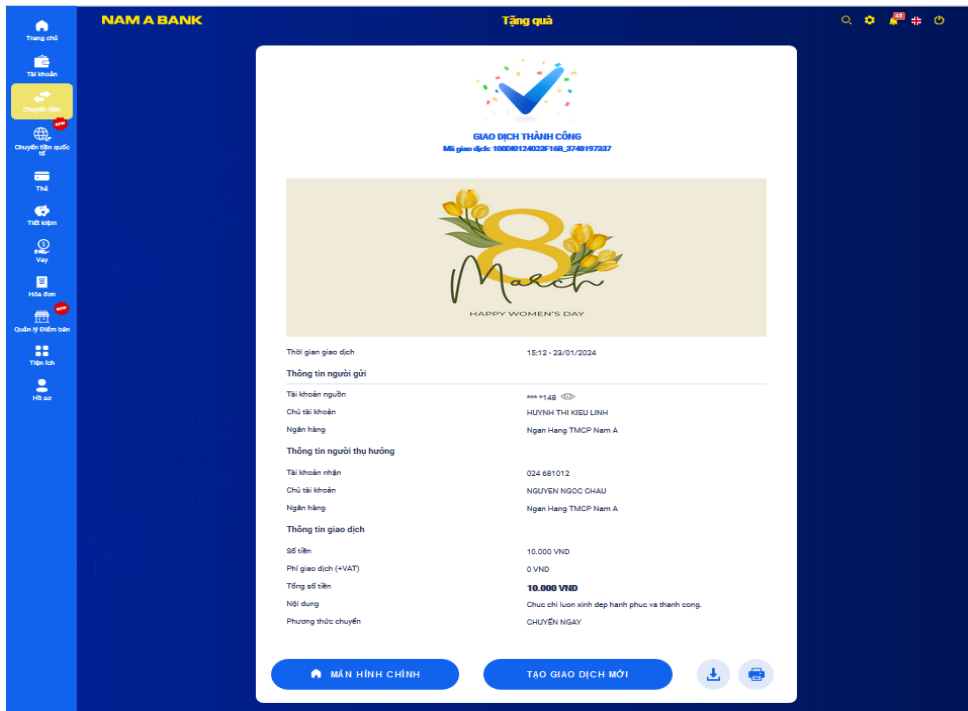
NAM A BANK

Tặng quà

Trang chủ
Tài khoản
Chuyển tiền
NEW
Chuyển tiền quốc tế
Thẻ
Tiết kiệm
Vay
Hóa đơn
NEW
Quản lý Điểm bán
Tiện ích
Hồ sơ

GIAO DỊCH THÀNH CÔNG
Mã giao dịch: 100D0124023F16B_3748197337

8
March
HAPPY WOMEN'S DAY

| | |
|---|---|
| Thời gian giao dịch | 15:12 - 23/01/2024 |

Thông tin người gửi

| | |
|---|---|
| Tài khoản nguồn | *** *148 |
| Chủ tài khoản | HUYNH THI KIEU LINH |
| Ngân hàng | Ngan Hang TMCP Nam A |

Thông tin người thụ hưởng

| | |
|---|---|
| Tài khoản nhận | 024 681012 |
| Chủ tài khoản | NGUYEN NGOC CHAU |
| Ngân hàng | Ngan Hang TMCP Nam A |

Thông tin giao dịch

| | |
|---|---|
| Số tiền | 10.000 VND |
| Phí giao dịch (+VAT) | 0 VND |
| Tổng số tiền | 10.000 VND |
| Nội dung | Chuc chi luon xinh dep hanh phuc va thanh cong. |
| Phương thức chuyển | CHUYỂN NGAY |

MÀN HÌNH CHÍNH
TẠO GIAO DỊCH MỚI